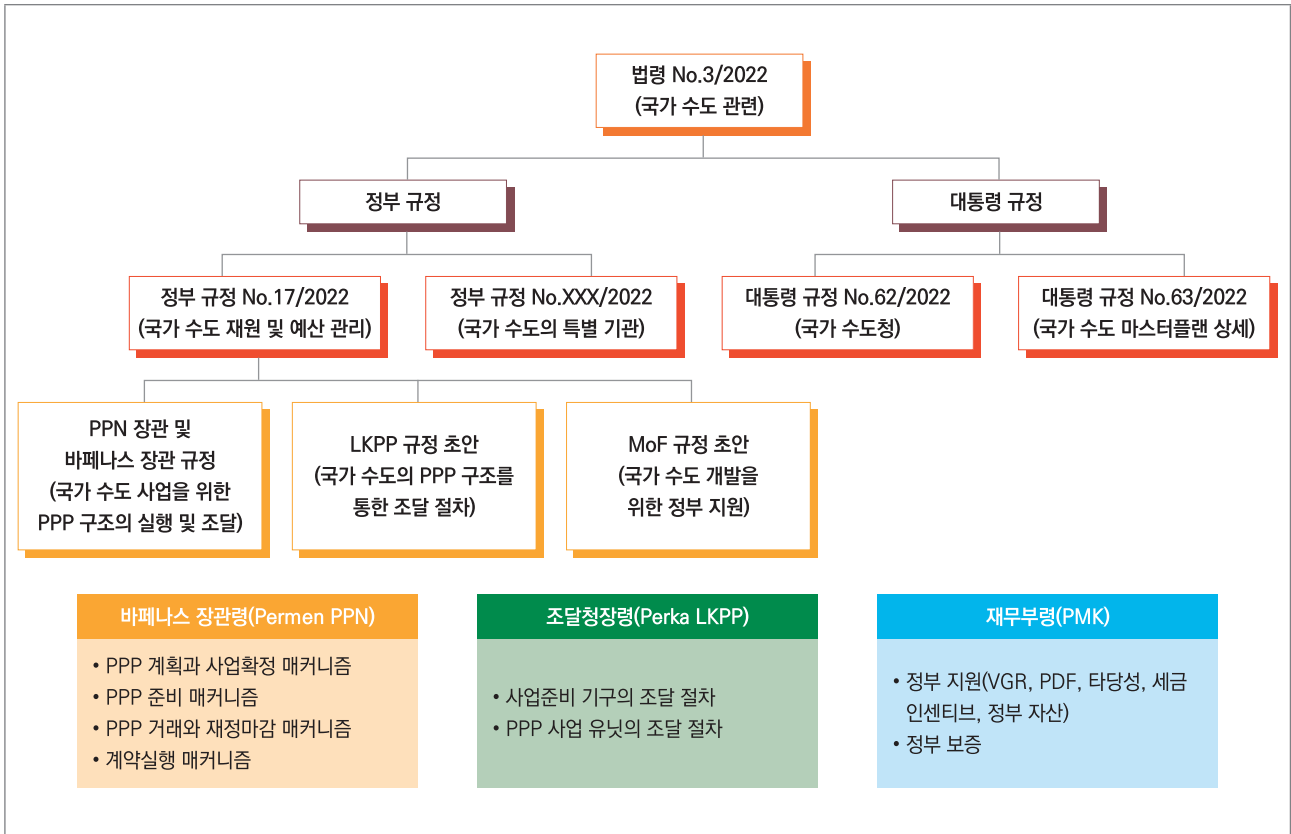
법령 No.3/2022
(국가 수도 관련)

정부 규정

대통령 규정

정부 규정 No.17/2022
(국가 수도 재원 및 예산 관리)

정부 규정 No.XXX/2022
(국가 수도의 특별 기관)

대통령 규정 No.62/2022
(국가 수도청)

대통령 규정 No.63/2022
(국가 수도 마스터플랜 상세)

PPN 장관 및
바페나스 장관 규정
(국가 수도 사업을 위한
PPP 구조의 실행 및 조달)

LKPP 규정 초안
(국가 수도의 PPP 구조를
통한 조달 절차)

MoF 규정 초안
(국가 수도 개발을
위한 정부 지원)

바페나스 장관령(Permen PPN)

• PPP 계획과 사업확정 매커니즘
• PPP 준비 매커니즘
• PPP 거래와 재정마감 매커니즘
• 계약실행 매커니즘

조달청장령(Perka LKPP)

• 사업준비 기구의 조달 절차
• PPP 사업 유닛의 조달 절차

재무부령(PMK)

• 정부 지원(VGR, PDF, 타당성, 세금 인센티브, 정부 자산)
• 정부 보증